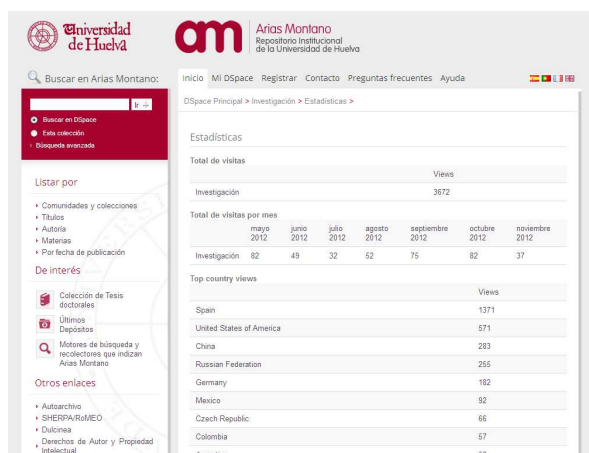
Universidad de Huelva

am Arias Montano
Repositorio Institucional
de la Universidad de Huelva

Buscar en Arias Montano:

Inicio Mi DSpace Registrar Contacto Preguntas frecuentes Ayuda

Ir

Buscar en DSpace
Esta colección
Búsqueda avanzada

Listar por

Comunidades y colecciones
Títulos
Autoría
Materias
Por fecha de publicación

De interés

Colección de Tesis doctorales

Últimos Depósitos

Motores de búsqueda y recolectores que indizan Arias Montano

Otros enlaces

Autoarchivo
SHERPA/RoMEO
Dulcinea
Derechos de Autor y Propiedad Intelectual

DSpace Principal > Investigación > Estadísticas >

Estadísticas

Total de visitas

| | Views |
|---|---|
| Investigación | 3672 |

Total de visitas por mes

| | mayo 2012 | junio 2012 | julio 2012 | agosto 2012 | septiembre 2012 | octubre 2012 | noviembre 2012 |
|---|---|---|---|---|---|---|---|
| Investigación | 82 | 49 | 32 | 52 | 75 | 82 | 37 |

Top country views

| | Views |
|---|---|
| Spain | 1371 |
| United States of America | 571 |
| China | 283 |
| Russian Federation | 255 |
| Germany | 182 |
| Mexico | 92 |
| Czech Republic | 66 |
| Colombia | 57 |
| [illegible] | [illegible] |